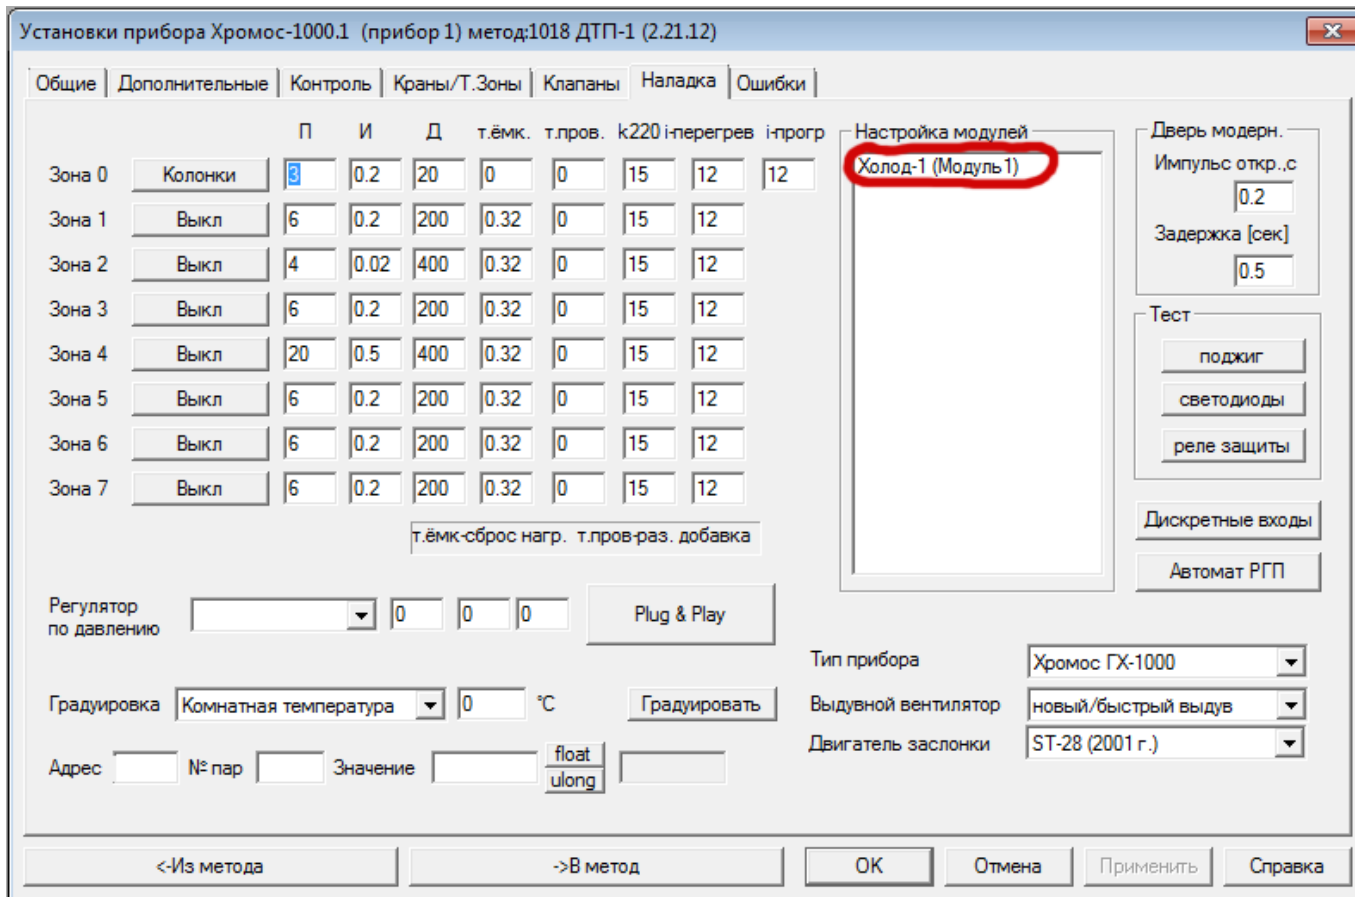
Установки прибора Хромос-1000.1 (прибор 1) метод:1018 ДТП-1 (2.21.12)

Общие | Дополнительные | Контроль | Краны/Т.Зоны | Клапаны | Наладка | Ошибки

| | | П | И | Д | т.ёмк. | т.пров. | k220 | i-перегрев | i-прогр |
|---|---|---|---|---|---|---|---|---|---|
| Зона 0 | Колонки | 3 | 0.2 | 20 | 0 | 0 | 15 | 12 | 12 |
| Зона 1 | Выкл | 6 | 0.2 | 200 | 0.32 | 0 | 15 | 12 | |
| Зона 2 | Выкл | 4 | 0.02 | 400 | 0.32 | 0 | 15 | 12 | |
| Зона 3 | Выкл | 6 | 0.2 | 200 | 0.32 | 0 | 15 | 12 | |
| Зона 4 | Выкл | 20 | 0.5 | 400 | 0.32 | 0 | 15 | 12 | |
| Зона 5 | Выкл | 6 | 0.2 | 200 | 0.32 | 0 | 15 | 12 | |
| Зона 6 | Выкл | 6 | 0.2 | 200 | 0.32 | 0 | 15 | 12 | |
| Зона 7 | Выкл | 6 | 0.2 | 200 | 0.32 | 0 | 15 | 12 | |

т.ёмк-сброс нагр. т.пров-раз. добавка

Настройка модулей
Холод-1 (Модуль1)

Дверь модерн.
Импульс откр.,с
0.2
Задержка [сек]
0.5

Тест
поджиг
светодиоды
реле защиты

Дискретные входы
Автомат РГП

Регулятор по давлению 0 0 0
Plug & Play

Тип прибора Хромос ГХ-1000
Выдувной вентилятор новый/быстрый выдув
Двигатель заслонки ST-28 (2001 г.)

Градуировка Комнатная температура 0 °C Градуировать

Адрес № пар Значение float ulong

<-Из метода ->В метод OK Отмена Применить Справка